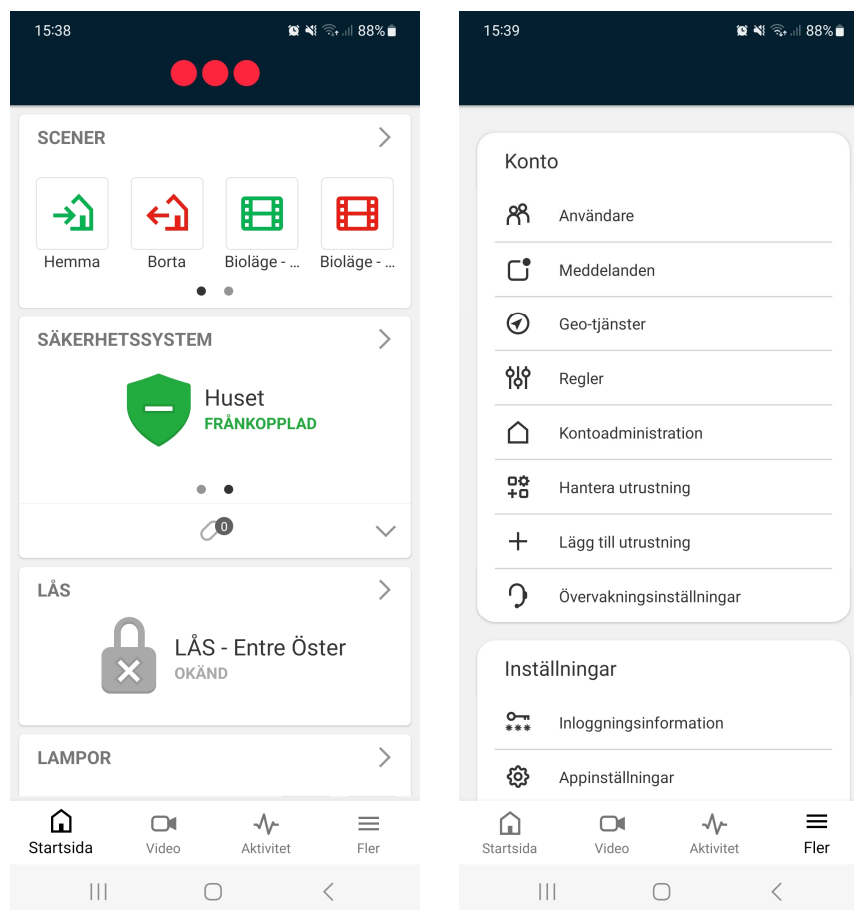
15:38 88%

SCENER

Hemma
Borta
Bioläge - ...
Bioläge - ...

SÄKERHETSSYSTEM

Huset
FRÅNKOPPLAD

0

LÅS

LÅS - Entre Öster
OKÄND

LAMPOR

Startsida
Video
Aktivitet
Fler

15:39 88%

Konto

Användare
Meddelanden
Geo-tjänster
Regler
Kontoadministration
Hantera utrustning
Lägg till utrustning
Övervakningsinställningar

Inställningar

Inloggningsinformation
Appinställningar

Startsida
Video
Aktivitet
Fler